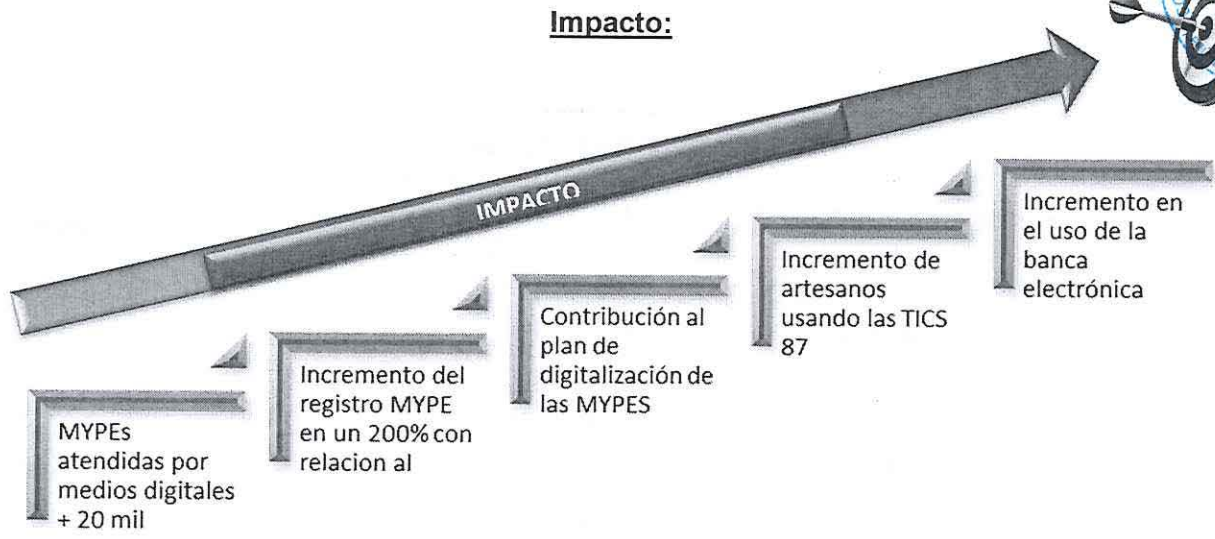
Impacto:

IMPACTO

MYPEs atendidas por medios digitales + 20 mil

Incremento del registro MYPE en un 200% con relacion al

Contribución al plan de digitalización de las MYPES

Incremento de artesanos usando las TICS 87

Incremento en el uso de la banca electrónica